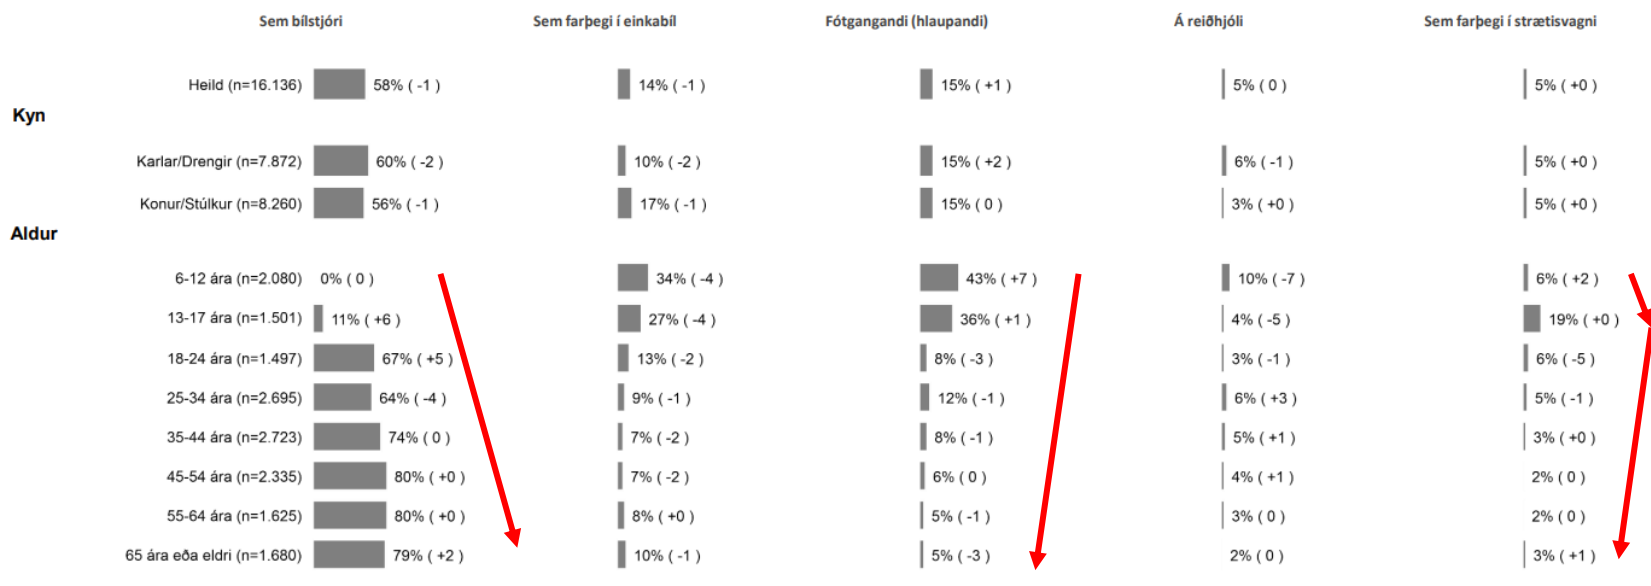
|  | Sem bílstjóri | Sem farþegi í einkabíl | Fótgangandi (hlaupandi) | Á reiðhjóli | Sem farþegi í strætisvagni |
|---|---|---|---|---|---|
| Heild (n=16.136) | 58% ( -1 ) | 14% ( -1 ) | 15% ( +1 ) | 5% ( 0 ) | 5% ( +0 ) |
| **Kyn** | | | | | |
| Karlar/Drengir (n=7.872) | 60% ( -2 ) | 10% ( -2 ) | 15% ( +2 ) | 6% ( -1 ) | 5% ( +0 ) |
| Konur/Stúlkur (n=8.260) | 56% ( -1 ) | 17% ( -1 ) | 15% ( 0 ) | 3% ( +0 ) | 5% ( +0 ) |
| **Aldur** | | | | | |
| 6-12 ára (n=2.080) | 0% ( 0 ) | 34% ( -4 ) | 43% ( +7 ) | 10% ( -7 ) | 6% ( +2 ) |
| 13-17 ára (n=1.501) | 11% ( +6 ) | 27% ( -4 ) | 36% ( +1 ) | 4% ( -5 ) | 19% ( +0 ) |
| 18-24 ára (n=1.497) | 67% ( +5 ) | 13% ( -2 ) | 8% ( -3 ) | 3% ( -1 ) | 6% ( -5 ) |
| 25-34 ára (n=2.695) | 64% ( -4 ) | 9% ( -1 ) | 12% ( -1 ) | 6% ( +3 ) | 5% ( -1 ) |
| 35-44 ára (n=2.723) | 74% ( 0 ) | 7% ( -2 ) | 8% ( -1 ) | 5% ( +1 ) | 3% ( +0 ) |
| 45-54 ára (n=2.335) | 80% ( +0 ) | 7% ( -2 ) | 6% ( 0 ) | 4% ( +1 ) | 2% ( 0 ) |
| 55-64 ára (n=1.625) | 80% ( +0 ) | 8% ( +0 ) | 5% ( -1 ) | 3% ( 0 ) | 2% ( 0 ) |
| 65 ára eða eldri (n=1.680) | 79% ( +2 ) | 10% ( -1 ) | 5% ( -3 ) | 2% ( 0 ) | 3% ( +1 ) |